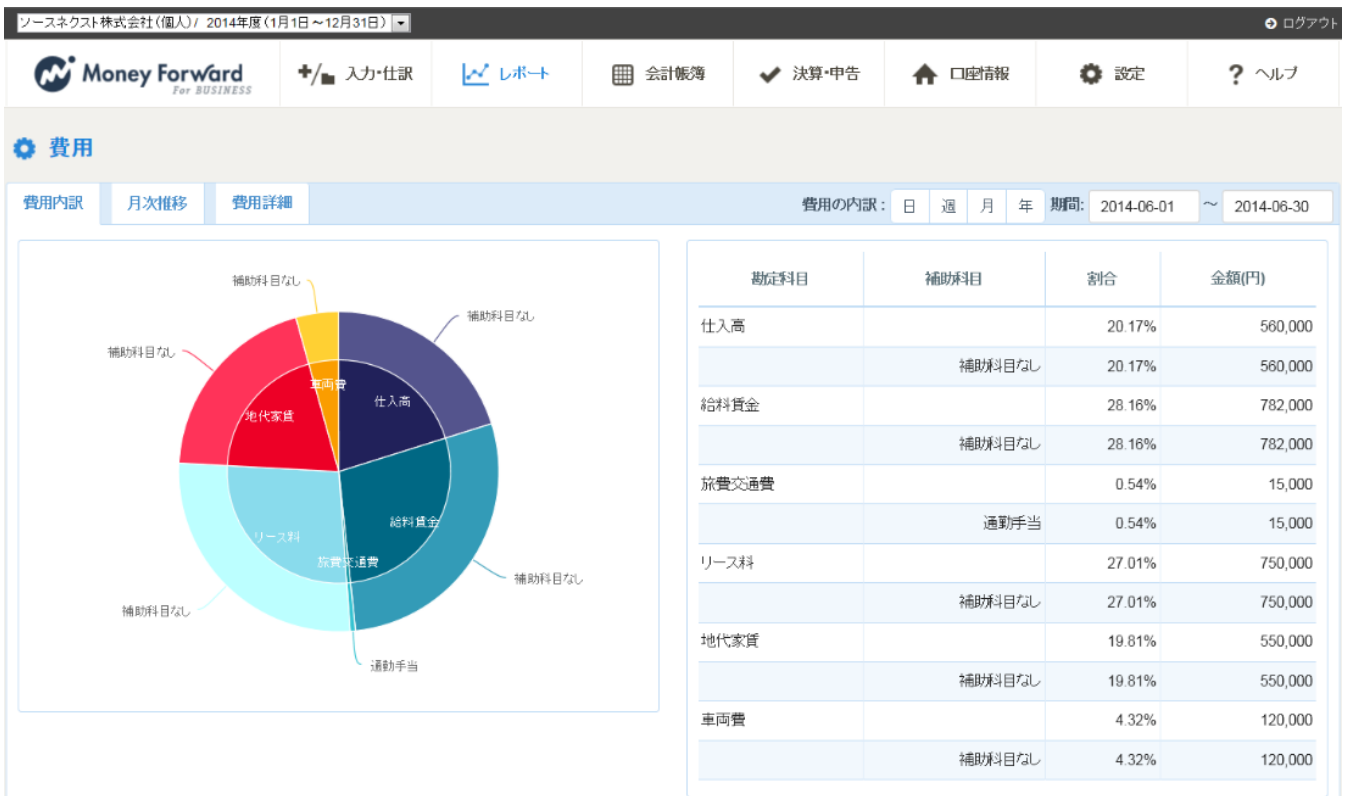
ソースネクスト株式会社(個人) / 2014年度(1月1日~12月31日)

ログアウト

Money Forward For BUSINESS

入力・仕訳　レポート　会計帳簿　決算・申告　口座情報　設定　ヘルプ

費用

費用内訳　月次推移　費用詳細

費用の内訳： 日 週 月 年　期間: 2014-06-01 ~ 2014-06-30

補助科目なし
補助科目なし
補助科目なし
車両費
仕入高
地代家賃
給料賃金
リース料
旅費交通費
補助科目なし
補助科目なし
通勤手当

| 勘定科目 | 補助科目 | 割合 | 金額(円) |
|---|---|---|---|
| 仕入高 | | 20.17% | 560,000 |
| | 補助科目なし | 20.17% | 560,000 |
| 給料賃金 | | 28.16% | 782,000 |
| | 補助科目なし | 28.16% | 782,000 |
| 旅費交通費 | | 0.54% | 15,000 |
| | 通勤手当 | 0.54% | 15,000 |
| リース料 | | 27.01% | 750,000 |
| | 補助科目なし | 27.01% | 750,000 |
| 地代家賃 | | 19.81% | 550,000 |
| | 補助科目なし | 19.81% | 550,000 |
| 車両費 | | 4.32% | 120,000 |
| | 補助科目なし | 4.32% | 120,000 |